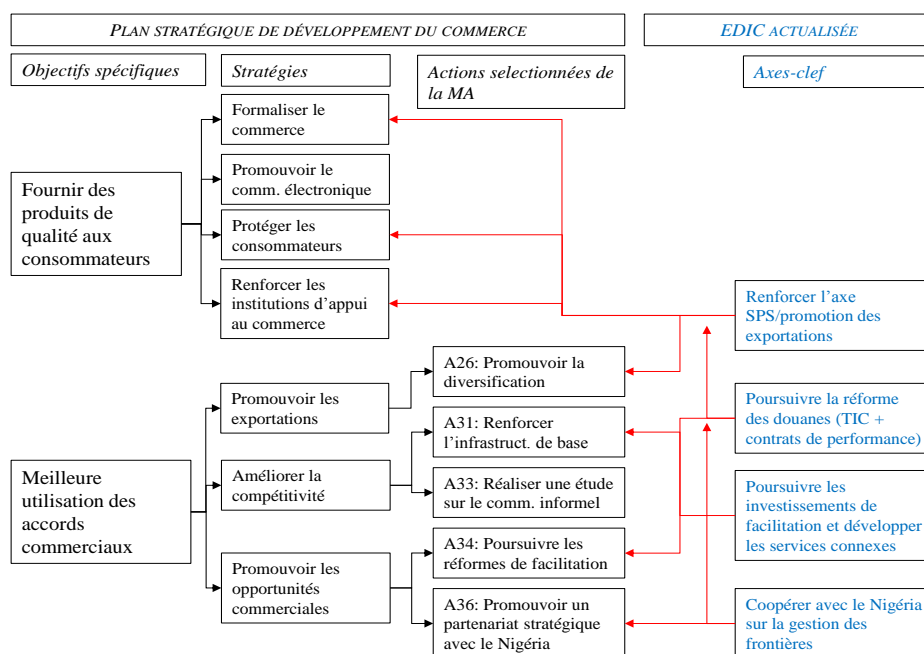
PLAN STRATÉGIQUE DE DÉVELOPPEMENT DU COMMERCE

EDIC ACTUALISÉE

Objectifs spécifiques

Stratégies

Actions selectionnées de la MA

Axes-clef

Formaliser le commerce

Promouvoir le comm. électronique

Fournir des produits de qualité aux consommateurs

Protéger les consommateurs

Renforcer les institutions d'appui au commerce

Renforcer l'axe SPS/promotion des exportations

A26: Promouvoir la diversification

Promouvoir les exportations

Poursuivre la réforme des douanes (TIC + contrats de performance)

A31: Renforcer l'infrastruct. de base

Meilleure utilisation des accords commerciaux

Améliorer la compétitivité

A33: Réaliser une étude sur le comm. informel

Poursuivre les investissements de facilitation et développer les services connexes

A34: Poursuivre les réformes de facilitation

Promouvoir les opportunités commerciales

A36: Promouvoir un partenariat stratégique avec le Nigéria

Coopérer avec le Nigéria sur la gestion des frontières